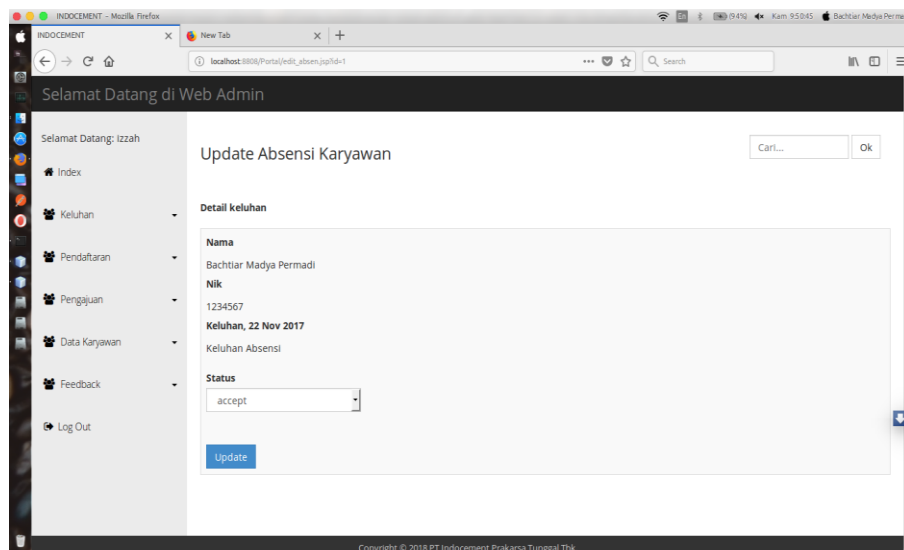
INDOCEMENT - Mozilla Firefox

En (94%) Kam 9:50:45 Bachtiar Madya Perma

INDOCEMENT
New Tab

localhost:8808/Portal/edit_absen.jsp?id=1

Search

Selamat Datang di Web Admin

Selamat Datang: izzah

Index

Keluhan

Pendaftaran

Pengajuan

Data Karyawan

Feedback

Log Out

Update Absensi Karyawan

Cari...

Ok

Detail keluhan

Nama

Bachtiar Madya Permadi

Nik

1234567

Keluhan, 22 Nov 2017

Keluhan Absensi

Status

accept

Update

Copyright © 2018 PT Indocement Prakarsa Tunggal Tbk